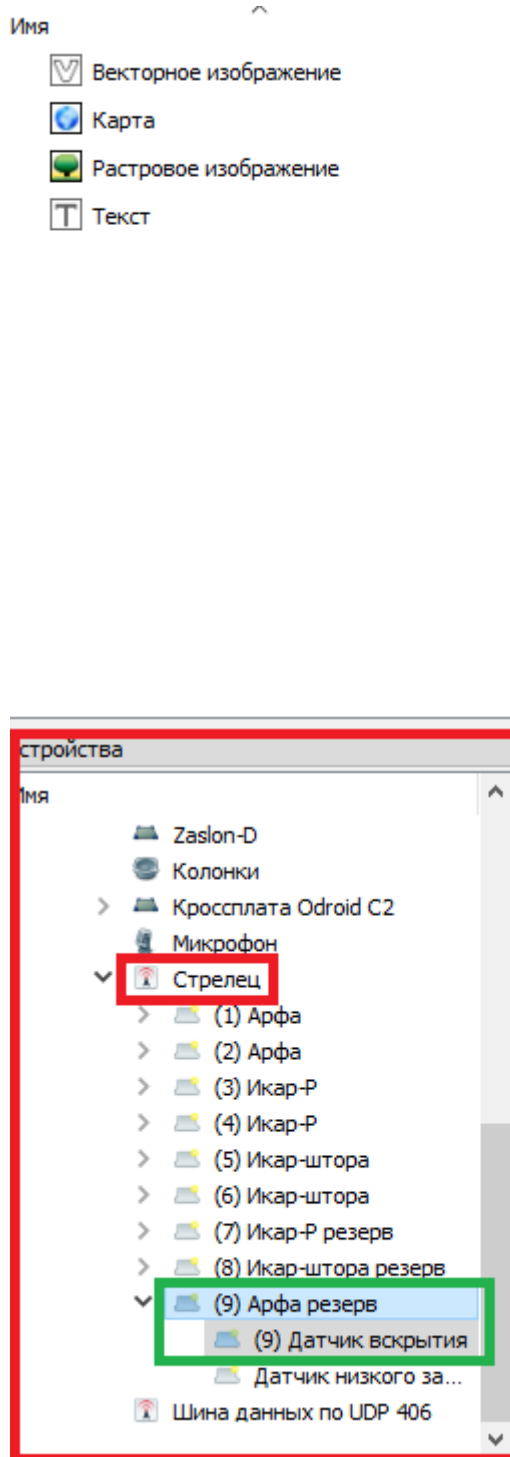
Имя

Векторное изображение

Карта

Растровое изображение

Текст

стройства

Имя

Zaslon-D

Колонки

Кроссплата Odroid C2

Микрофон

Стрелец

(1) Арфа

(2) Арфа

(3) Икар-Р

(4) Икар-Р

(5) Икар-штора

(6) Икар-штора

(7) Икар-Р резерв

(8) Икар-штора резерв

(9) Арфа резерв

(9) Датчик вскрытия

Датчик низкого за...

Шина данных по UDP 406